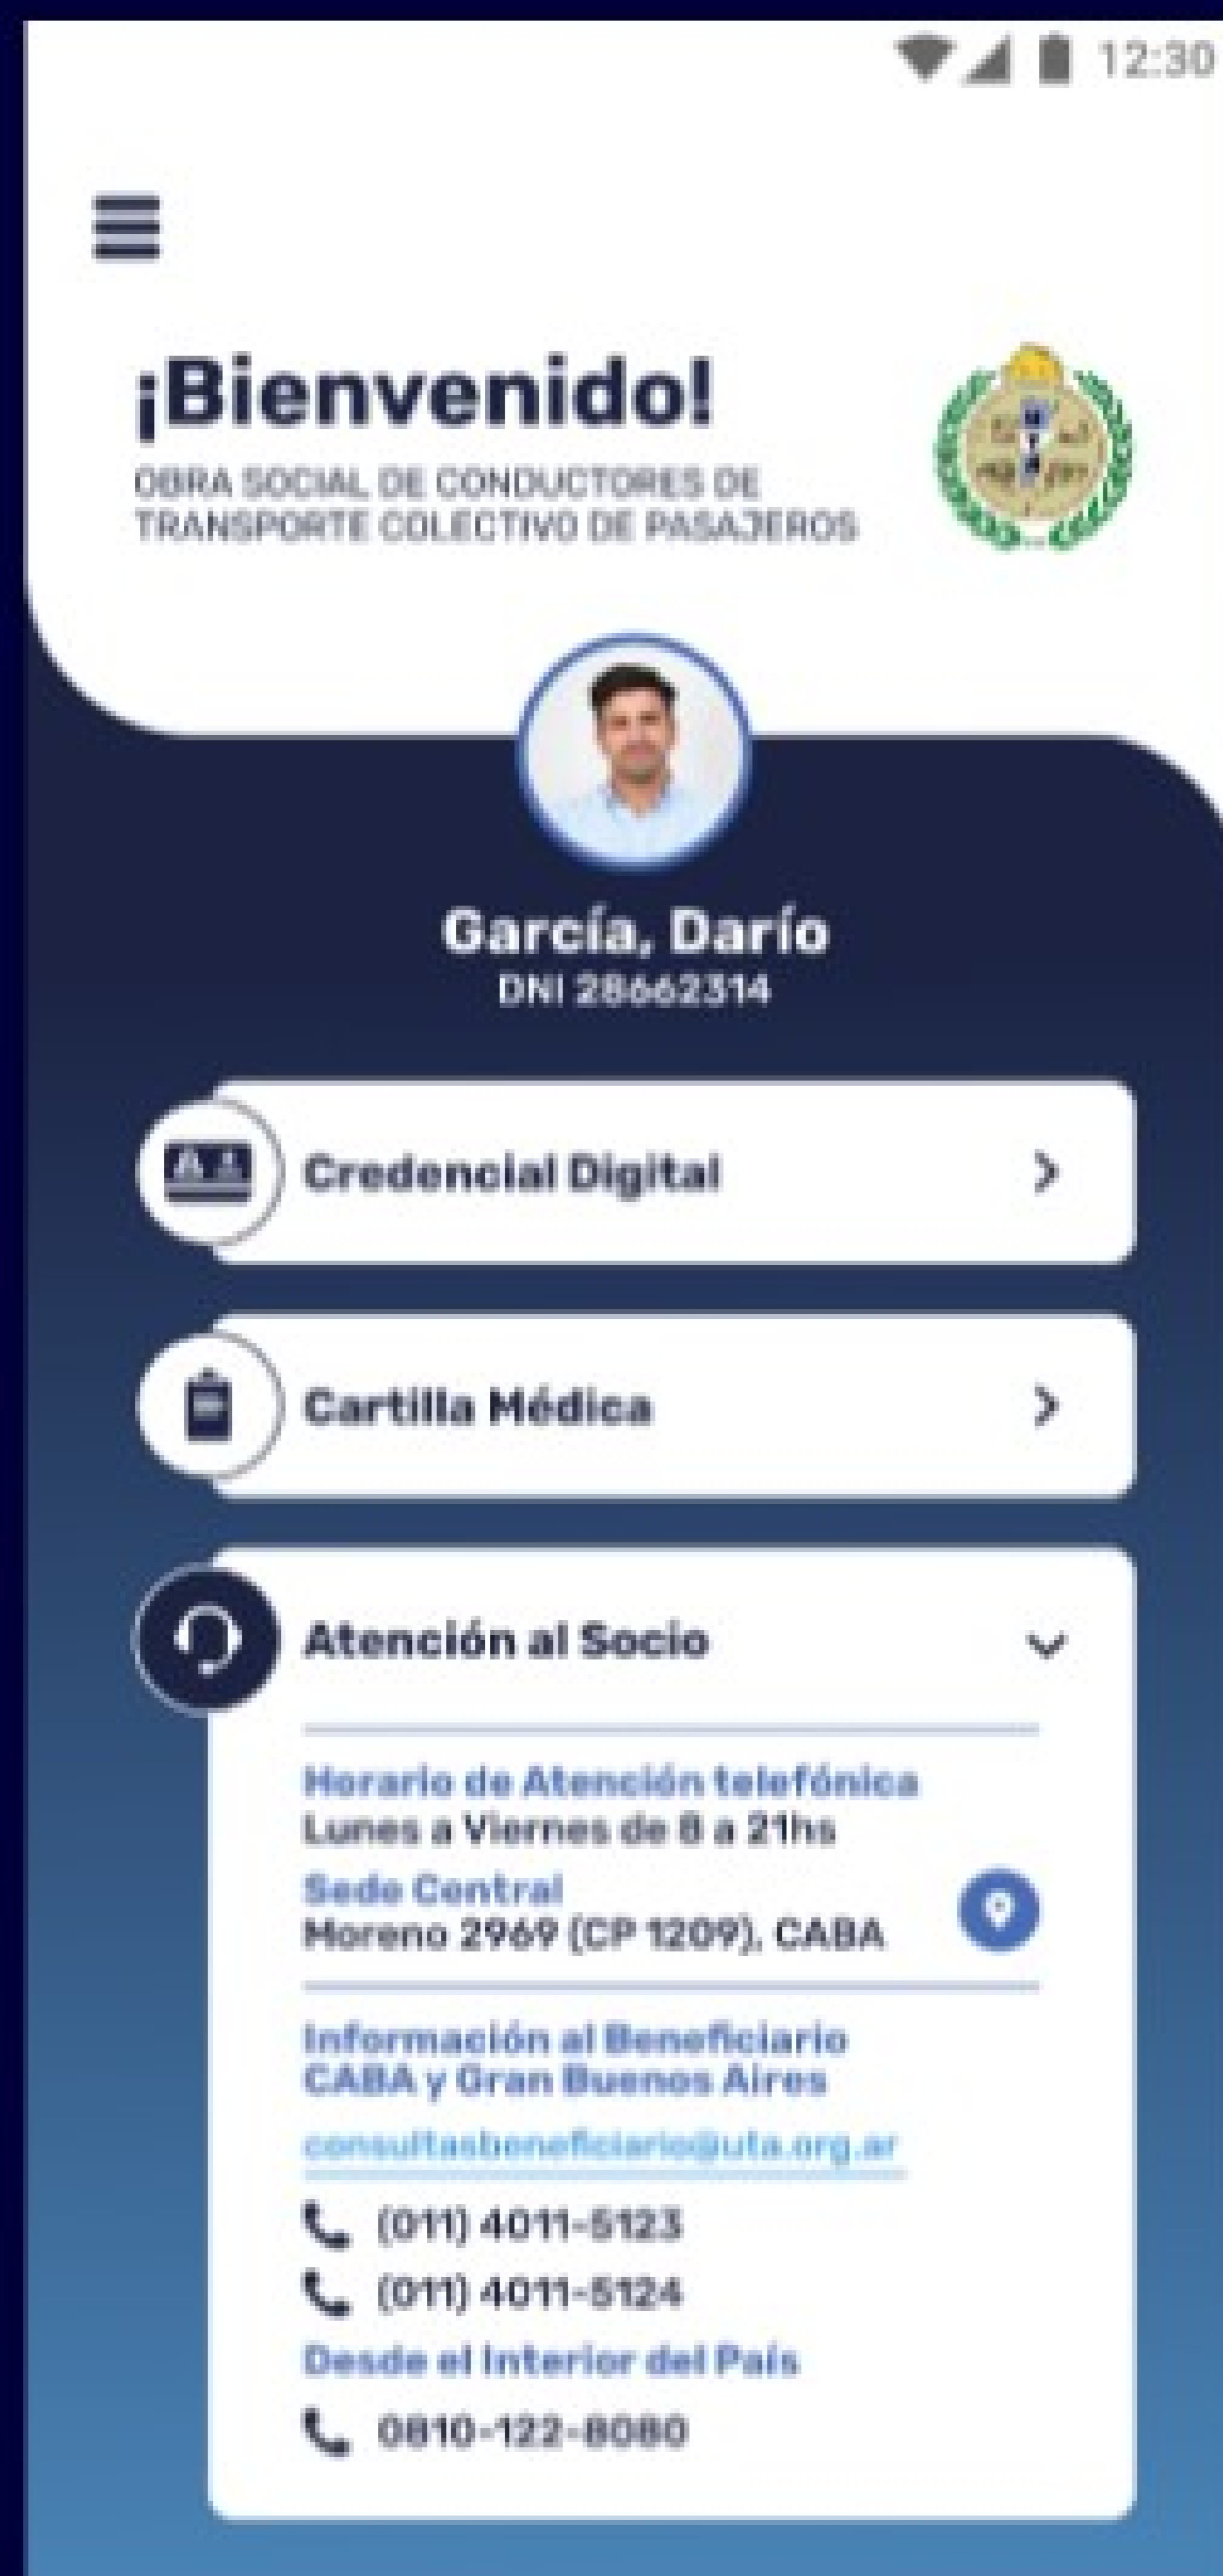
12:30

¡Bienvenido!

OBRA SOCIAL DE CONDUCTORES DE TRANSPORTE COLECTIVO DE PASAJEROS

García, Darío
DNI 28662314

Credencial Digital

Cartilla Médica

Atención al Socio

Horario de Atención telefónica
Lunes a Viernes de 8 a 21hs

Sede Central
Moreno 2969 (CP 1209), CABA

Información al Beneficiario
CABA y Gran Buenos Aires

consultasbeneficiario@uta.org.ar

(011) 4011-5123

(011) 4011-5124

Desde el Interior del País

0810-122-8080